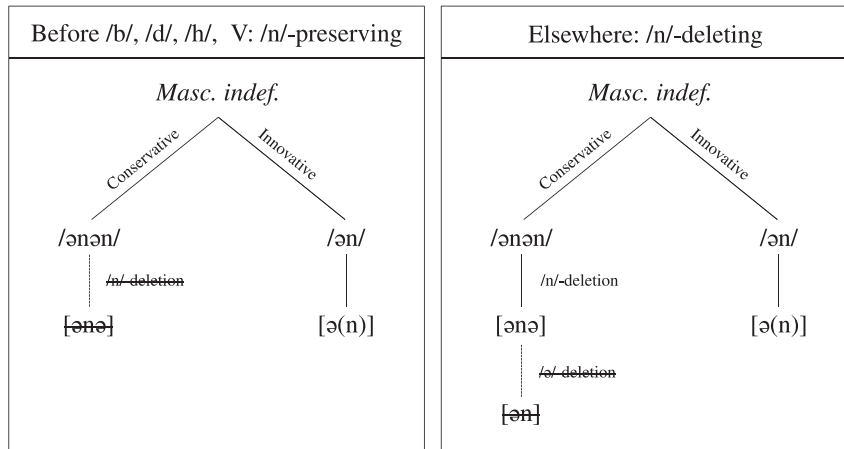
Before /b/, /d/, /h/, V: /n/-preserving

Masc. indef.

Conservative

Innovative

/ənən/

/ən/

/n/-deletion

[ənə]

[ə(n)]

Elsewhere: /n/-deleting

Masc. indef.

Conservative

Innovative

/ənən/

/ən/

/n/-deletion

[ənə]

[ə(n)]

/ə/-deletion

[ən]